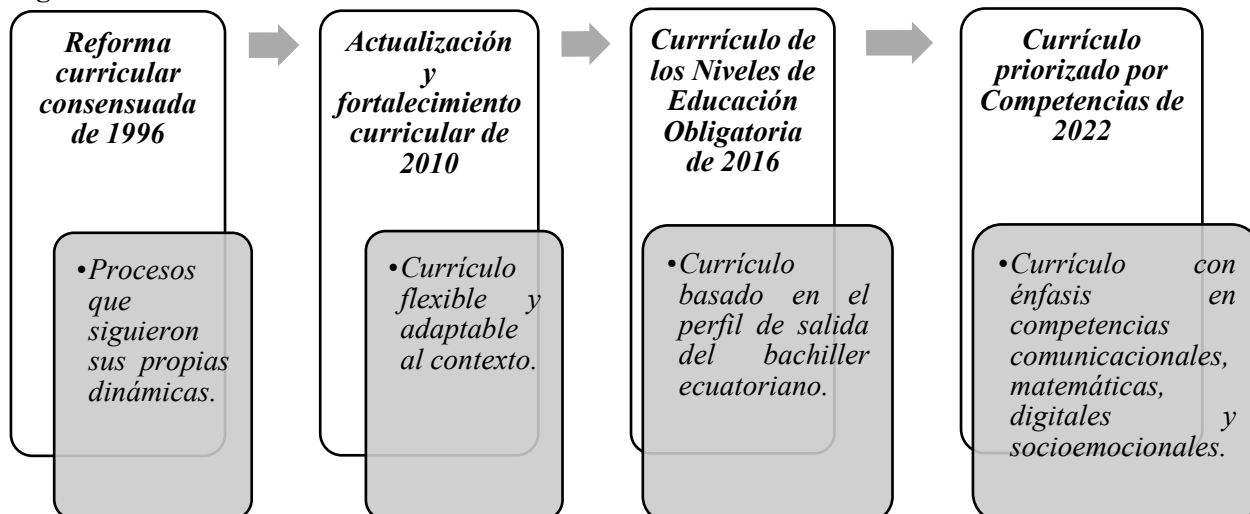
Reforma curricular consensuada de 1996

•Procesos que siguieron sus propias dinámicas.

Actualización y fortalecimiento curricular de 2010

•Currículo flexible y adaptable al contexto.

Currículo de los Niveles de Educación Obligatoria de 2016

•Currículo basado en el perfil de salida del bachiller ecuatoriano.

Currículo priorizado por Competencias de 2022

•Currículo con énfasis en competencias comunicacionales, matemáticas, digitales y socioemocionales.